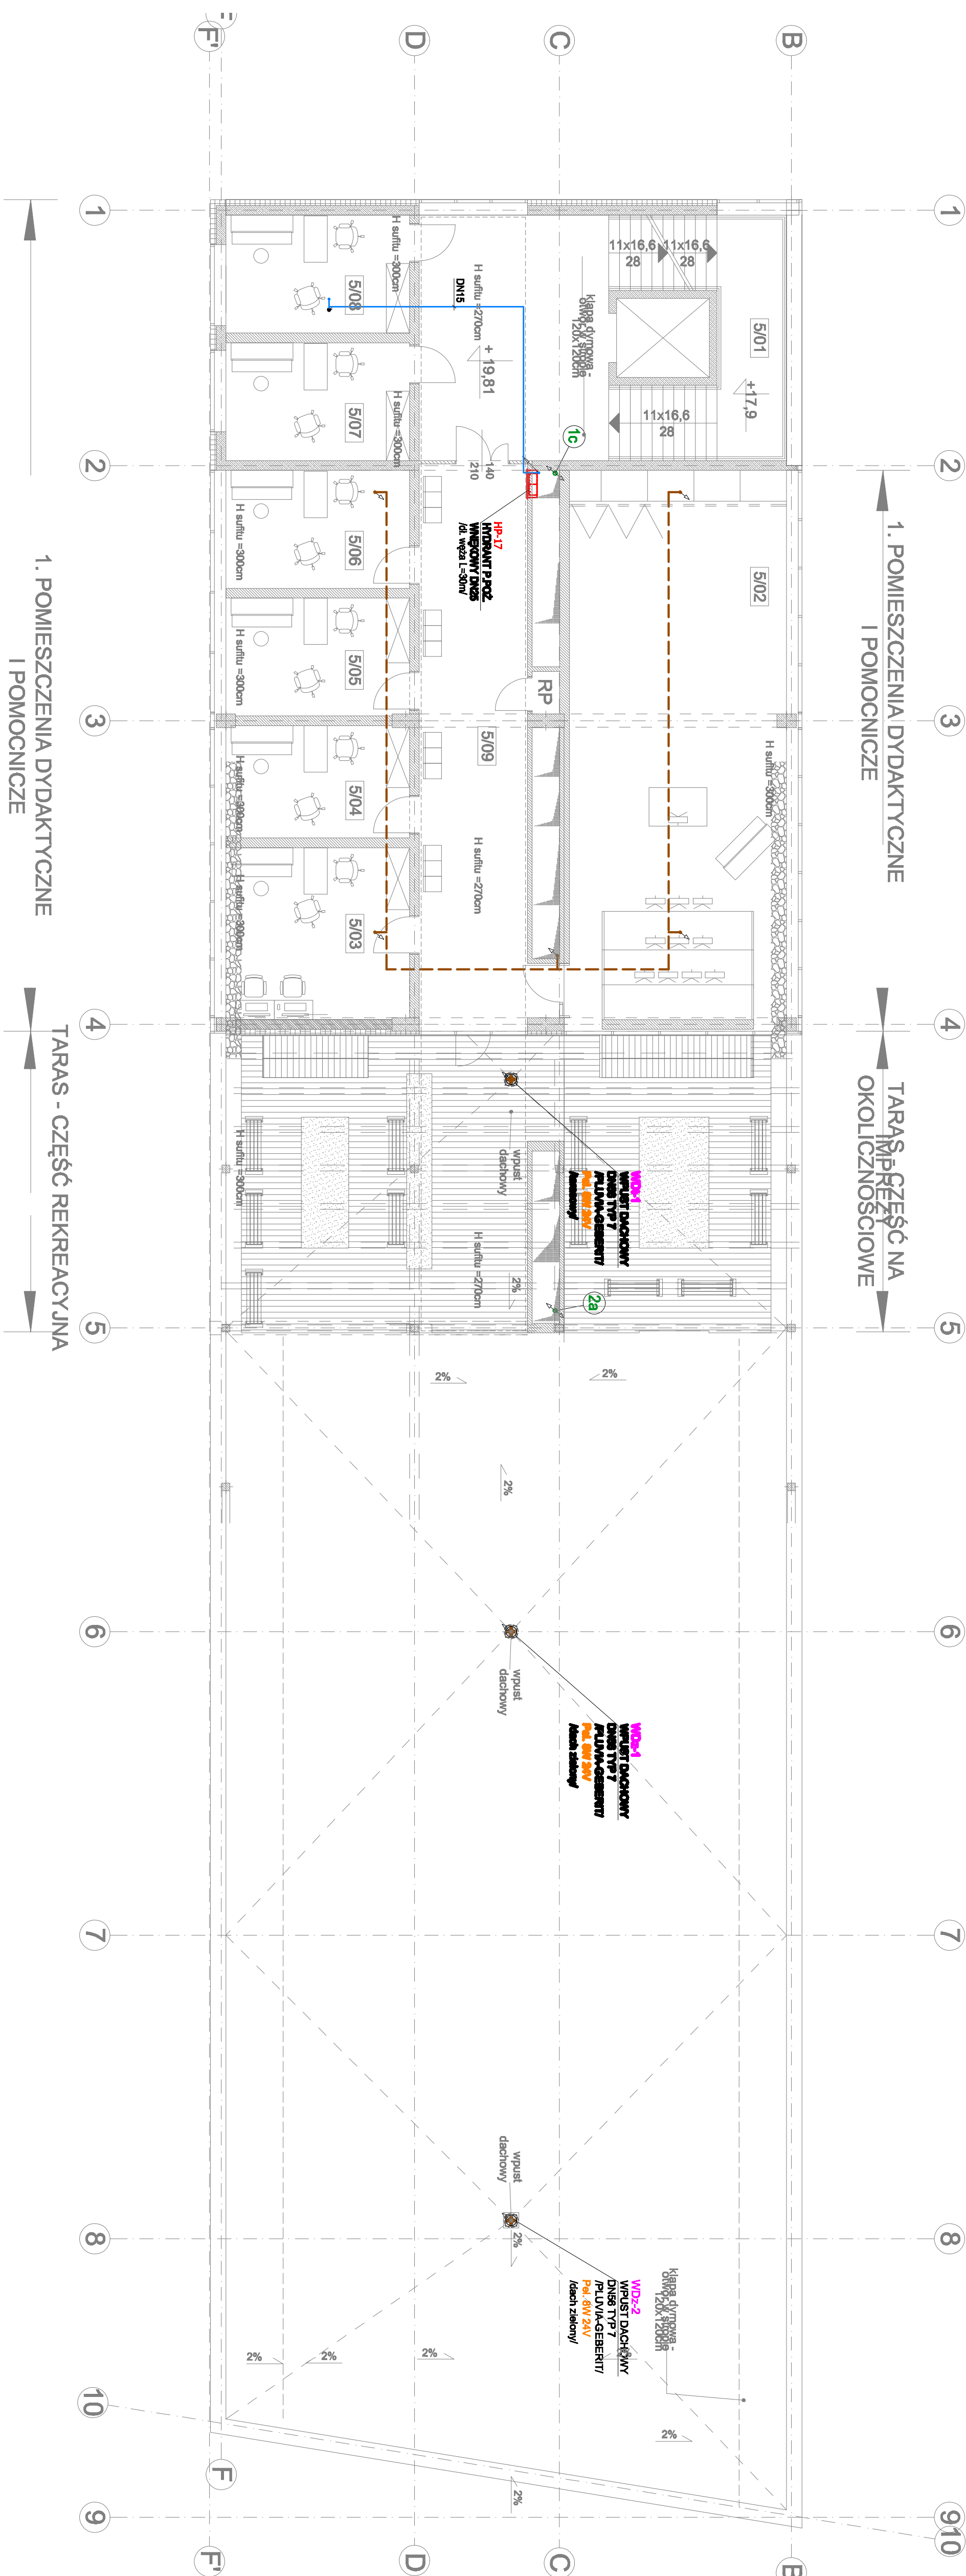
F' D C B

1 2 3 4 5 6 7 8 10 9

1. POMIESZCZENIA DYDAKTYCZNE I POMOCNICZE

TARAS - CZĘŚĆ REKREACYJNA

1. POMIESZCZENIA DYDAKTYCZNE I POMOCNICZE

TARAS - CZĘŚĆ NA IMPREZY OKOLICZNOŚCIOWE

11x16,6 28
11x16,6 28
11x16,6 28

klapa dymowa - otwór w stropie 120x120cm

5/01
+17,9
5/02
5/03
5/04
5/05
5/06
5/07
5/08
5/09
RP

H sufitu =300cm
H sufitu =270cm
+ 19,81
DN15
140
210
1c
2a

HP-17
HYDRANT P.POŻ.
WĘŻOWY DN25
/dł. węża L=30m/

wpust dachowy

WDt-1
WPUST DACHOWY
DN56 TYP 7
/PLUVIA-GEBERIT/
Pel. 6W 24V
/taras/

WDz-1
WPUST DACHOWY
DN56 TYP 7
/PLUVIA-GEBERIT/
Pel. 6W 24V
/dach zielony/

WDz-2
WPUST DACHOWY
DN56 TYP 7
/PLUVIA-GEBERIT/
Pel. 6W 24V
/dach zielony/

klapa dymowa - otwór w stropie 120x120cm

2%
2%
2%
2%
2%
2%
2%
2%
2%
2%